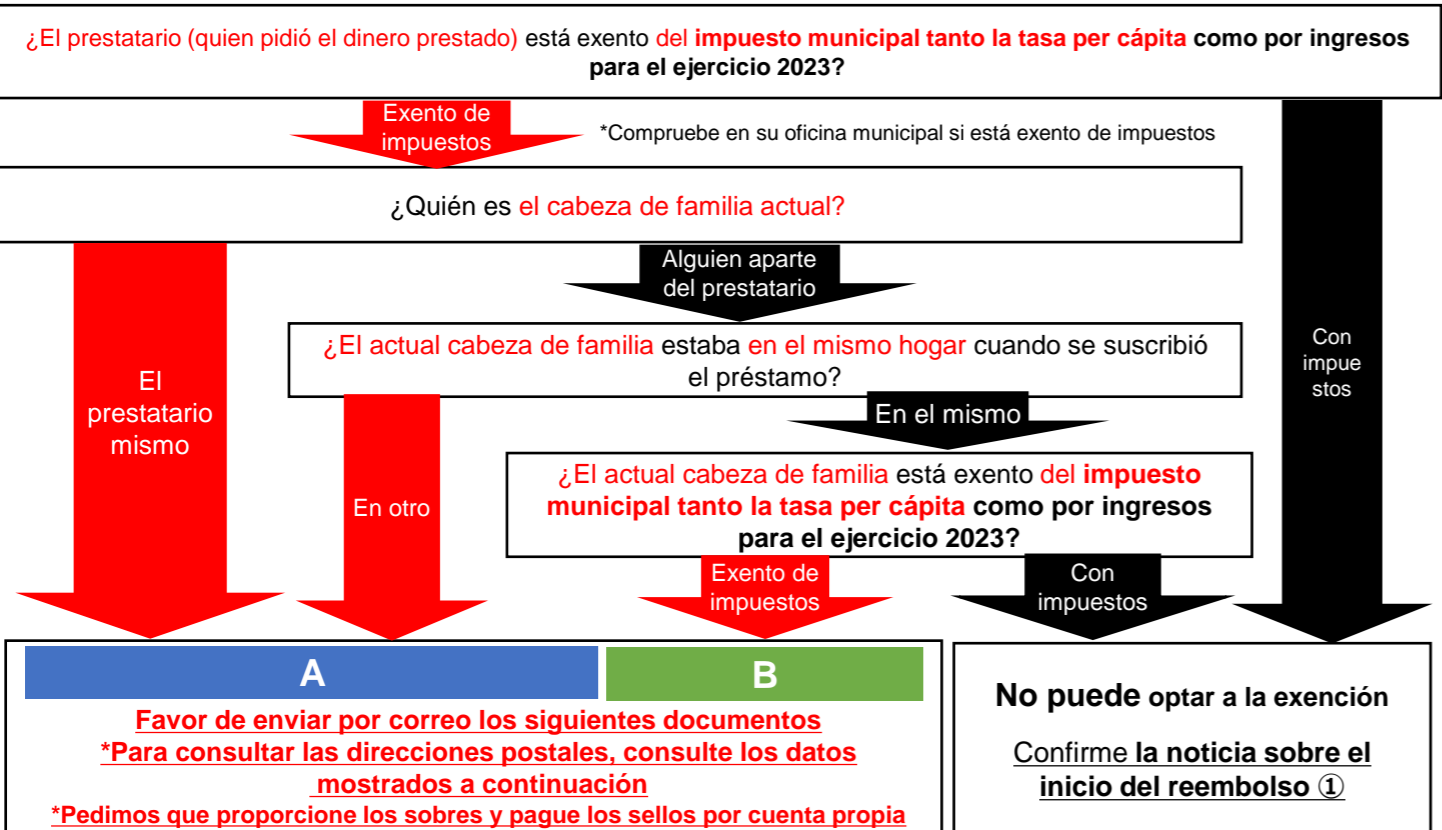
¿El prestatario (quien pidió el dinero prestado) está exento del impuesto municipal tanto la tasa per cápita como por ingresos para el ejercicio 2023?

Exento de impuestos

*Compruebe en su oficina municipal si está exento de impuestos

¿Quién es el cabeza de familia actual?

Alguien aparte del prestatario

¿El actual cabeza de familia estaba en el mismo hogar cuando se suscribió el préstamo?

En el mismo

Con impuestos

El prestatario mismo

En otro

¿El actual cabeza de familia está exento del impuesto municipal tanto la tasa per cápita como por ingresos para el ejercicio 2023?

Exento de impuestos

Con impuestos

A

B

Favor de enviar por correo los siguientes documentos
*Para consultar las direcciones postales, consulte los datos mostrados a continuación
*Pedimos que proporcione los sobres y pague los sellos por cuenta propia

No puede optar a la exención

Confirme la noticia sobre el inicio del reembolso ①